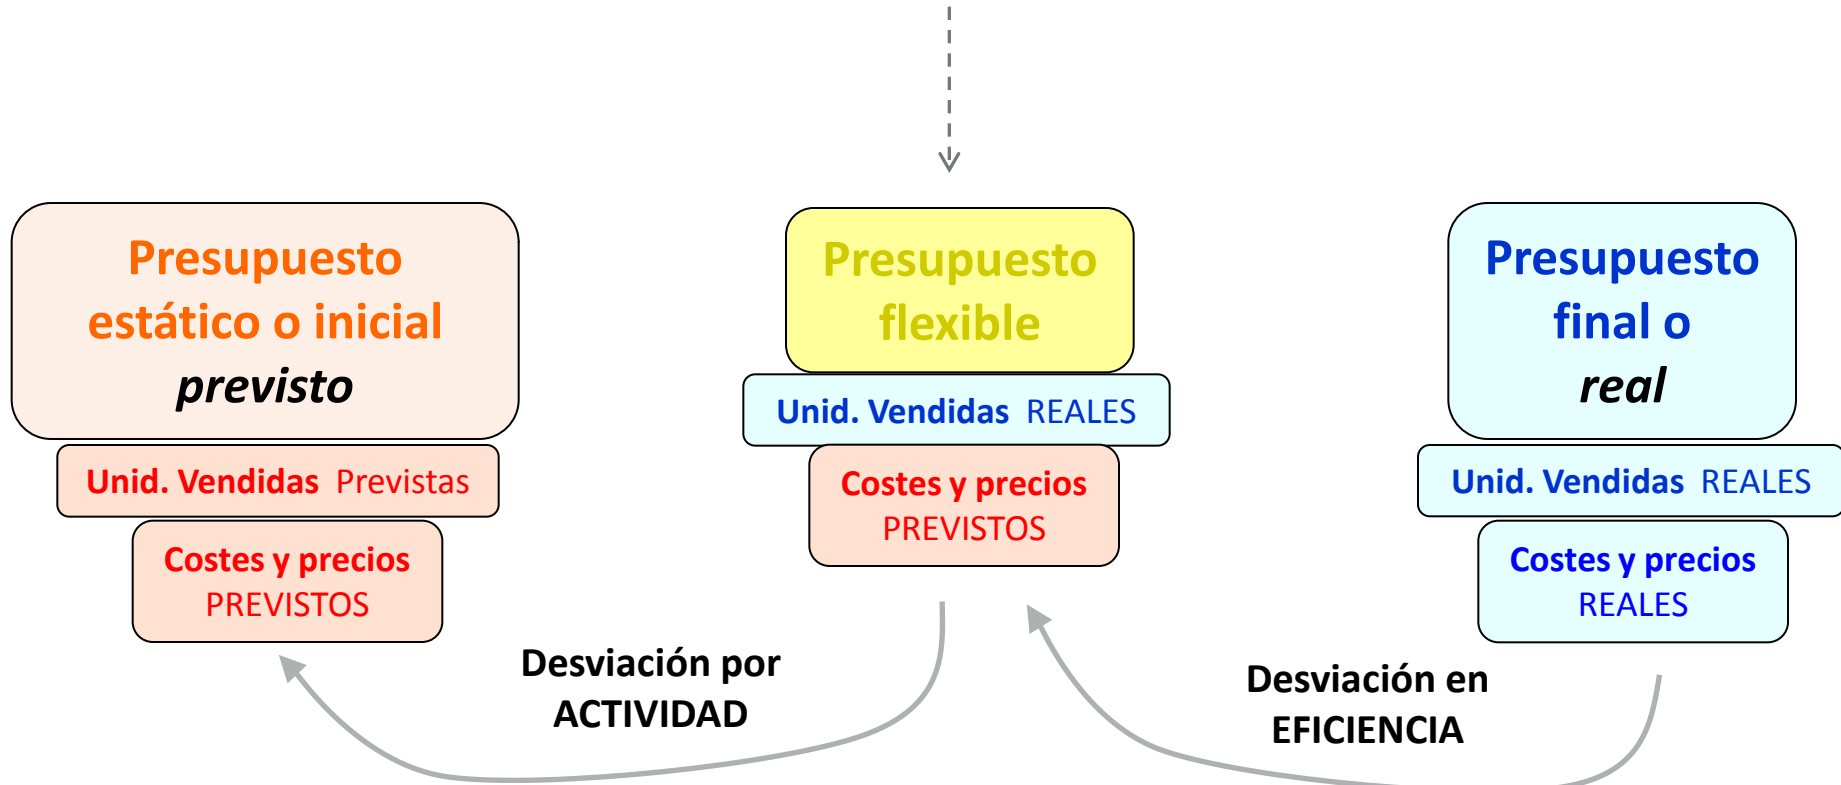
Presupuesto estático o inicial
previsto

Unid. Vendidas Previstas

Costes y precios
PREVISTOS

Presupuesto flexible

Unid. Vendidas REALES

Costes y precios
PREVISTOS

Presupuesto final o
real

Unid. Vendidas REALES

Costes y precios
REALES

Desviación por
ACTIVIDAD

Desviación en
EFICIENCIA